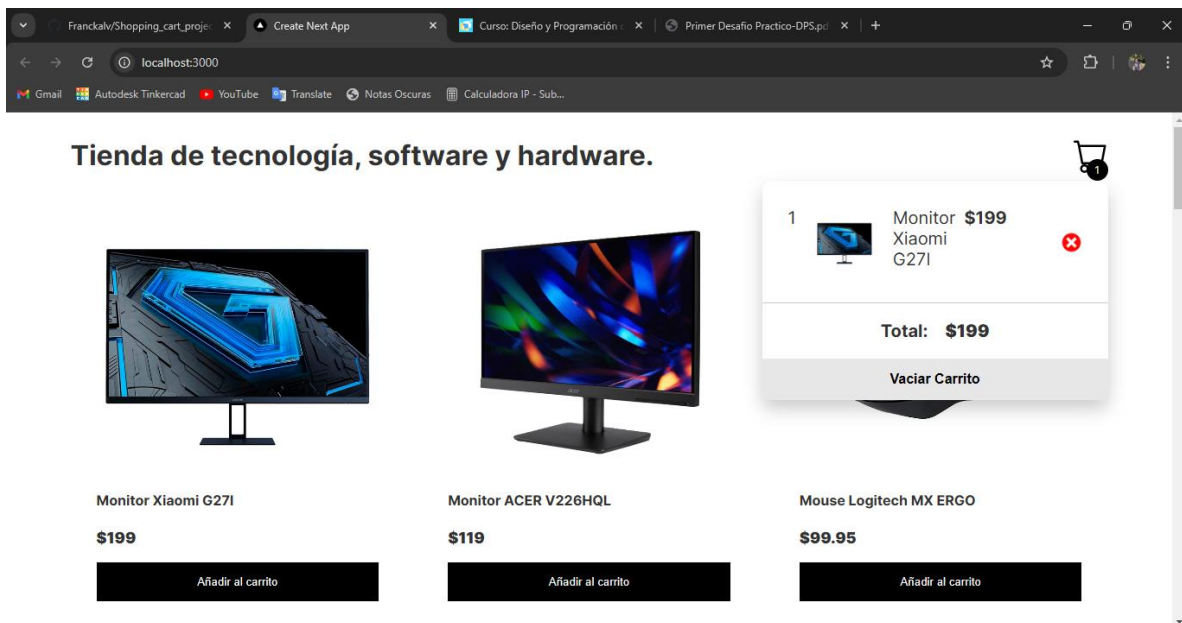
Franckalv/Shopping_cart_projec ×
Create Next App ×
Curso: Diseño y Programación ×
Primer Desafio Practico-DPS.pd ×
+

localhost:3000

Gmail
Autodesk Tinkercad
YouTube
Translate
Notas Oscuras
Calculadora IP - Sub...

Tienda de tecnología, software y hardware.

1

1
Monitor Xiaomi G27I
$199

Total: $199

Vaciar Carrito

Monitor Xiaomi G27I
$199
Añadir al carrito

Monitor ACER V226HQL
$119
Añadir al carrito

Mouse Logitech MX ERGO
$99.95
Añadir al carrito